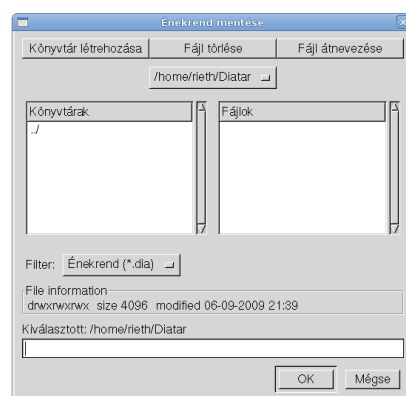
Énekrend mentése

Könyvtár létrehozása
Fájl törlése
Fájl átnevezése

/home/rieth/Diatar

Könyvtárak
../

Fájlok

Filter: Énekrend (*.dia)

File information
drwxrwxrwx size 4096 modified 06-09-2009 21:39

Kiválasztott: /home/rieth/Diatar

OK
Mégse